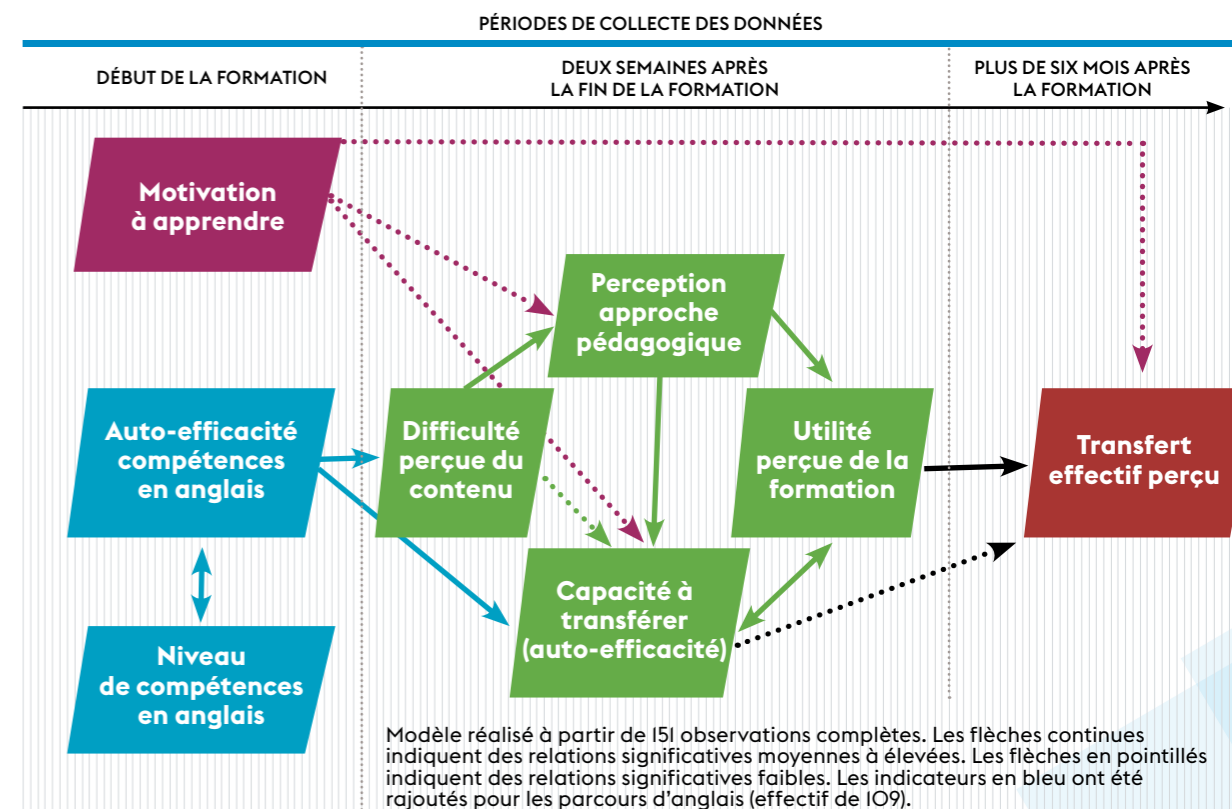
PÉRIODES DE COLLECTE DES DONNÉES

DÉBUT DE LA FORMATION

DEUX SEMAINES APRÈS LA FIN DE LA FORMATION

PLUS DE SIX MOIS APRÈS LA FORMATION

Motivation à apprendre

Perception approche pédagogique

Auto-efficacité compétences en anglais

Difficulté perçue du contenu

Utilité perçue de la formation

Transfert effectif perçu

Capacité à transférer (auto-efficacité)

Niveau de compétences en anglais

Modèle réalisé à partir de 151 observations complètes. Les flèches continues indiquent des relations significatives moyennes à élevées. Les flèches en pointillés indiquent des relations significatives faibles. Les indicateurs en bleu ont été rajoutés pour les parcours d'anglais (effectif de 109).